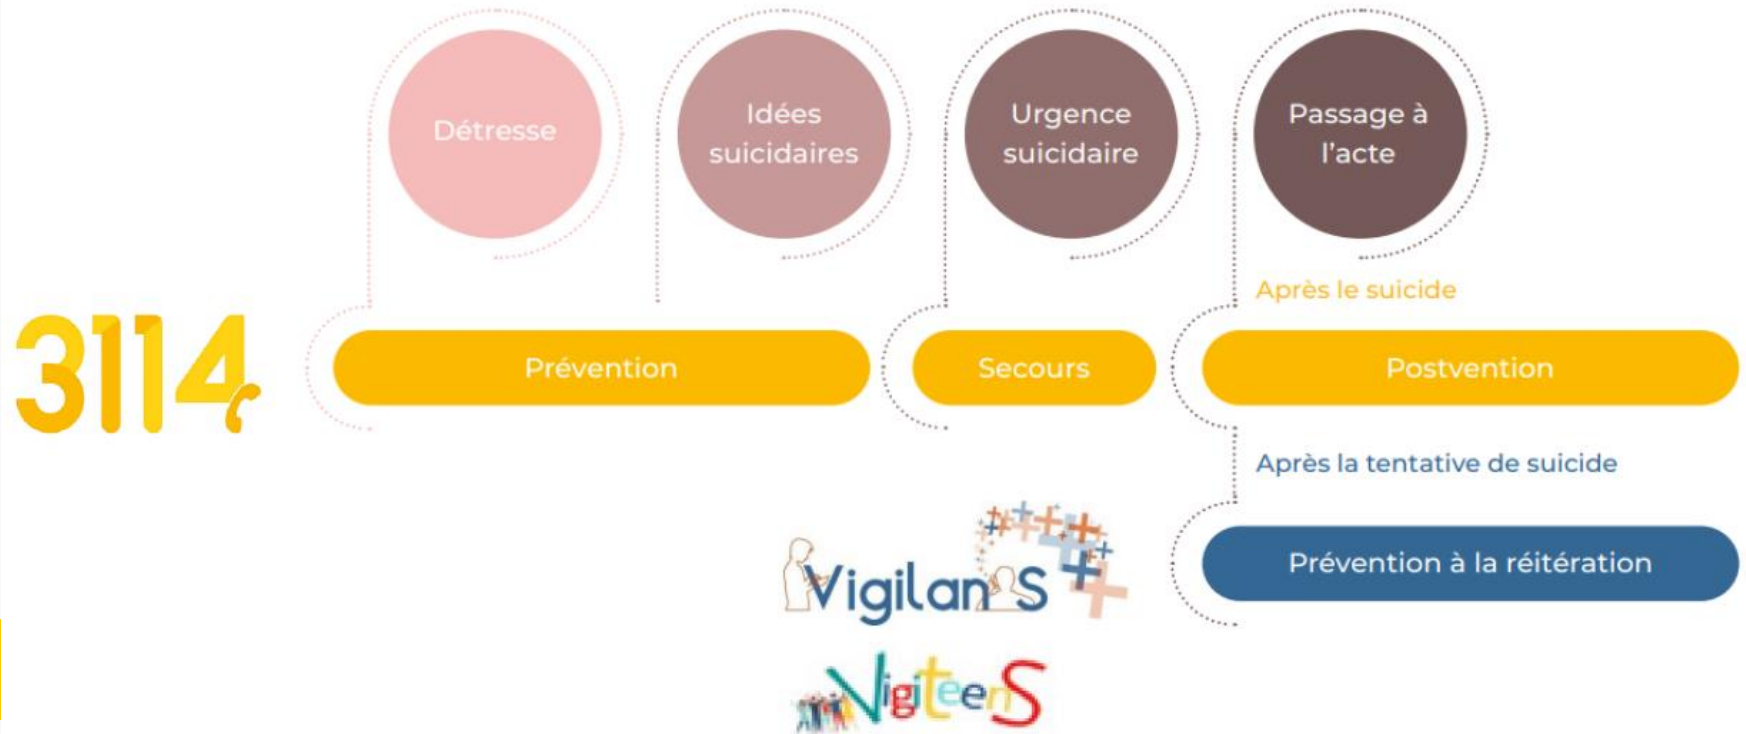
Détresse

Idées suicidaires

Urgence suicidaire

Passage à l'acte

3114

Prévention

Secours

Après le suicide

Postvention

Après la tentative de suicide

Prévention à la réitération

VigilanS

VigiteenS